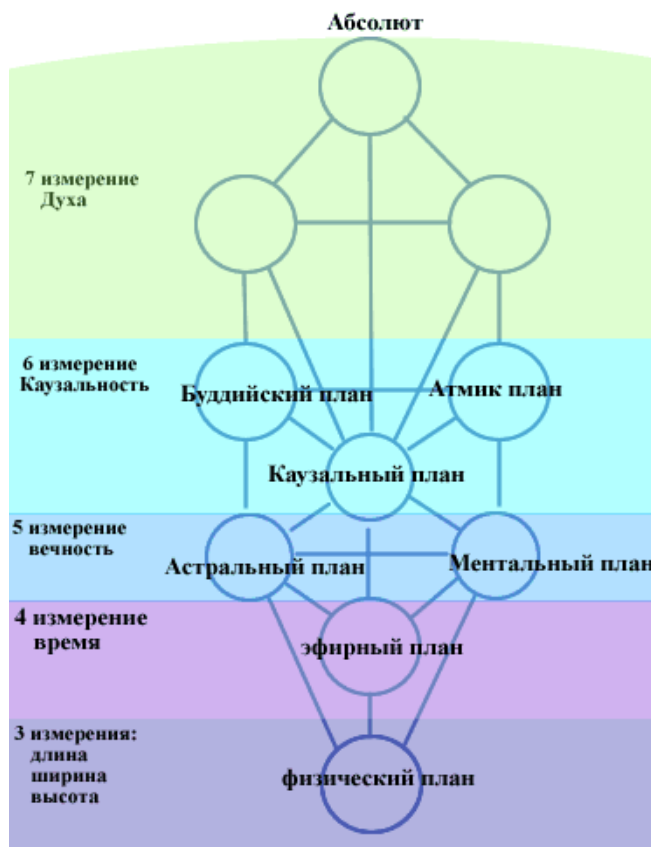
Абсолют

7 измерение
Духа

6 измерение
Каузальность

Буддийский план

Атмик план

Каузальный план

5 измерение
вечность

Астральный план

Ментальный план

4 измерение
время

эфирный план

3 измерения:
длина
ширина
высота

физический план